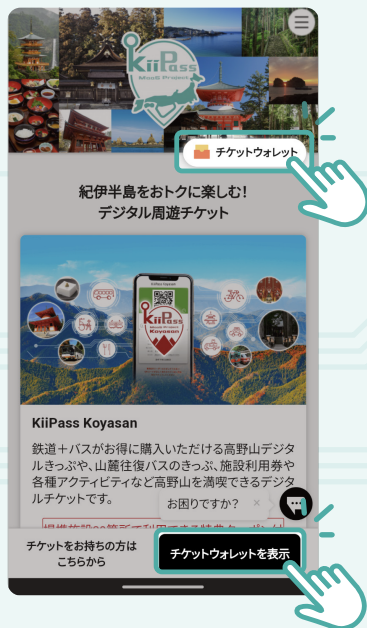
KiiPass
MaaS Project

チケットウォレット

紀伊半島をおトクに楽しむ!
デジタル周遊チケット

KiiPass
MaaS Project
Koyasan

KiiPass Koyasan

鉄道＋バスがお得に購入いただける高野山デジタルきっぷや、山麓往復バスのきっぷ、施設利用券や各種アクティビティなど高野山を満喫できるデジタルチケットです。

お困りですか?

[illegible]

チケットをお持ちの方は
こちらから

チケットウォレットを表示